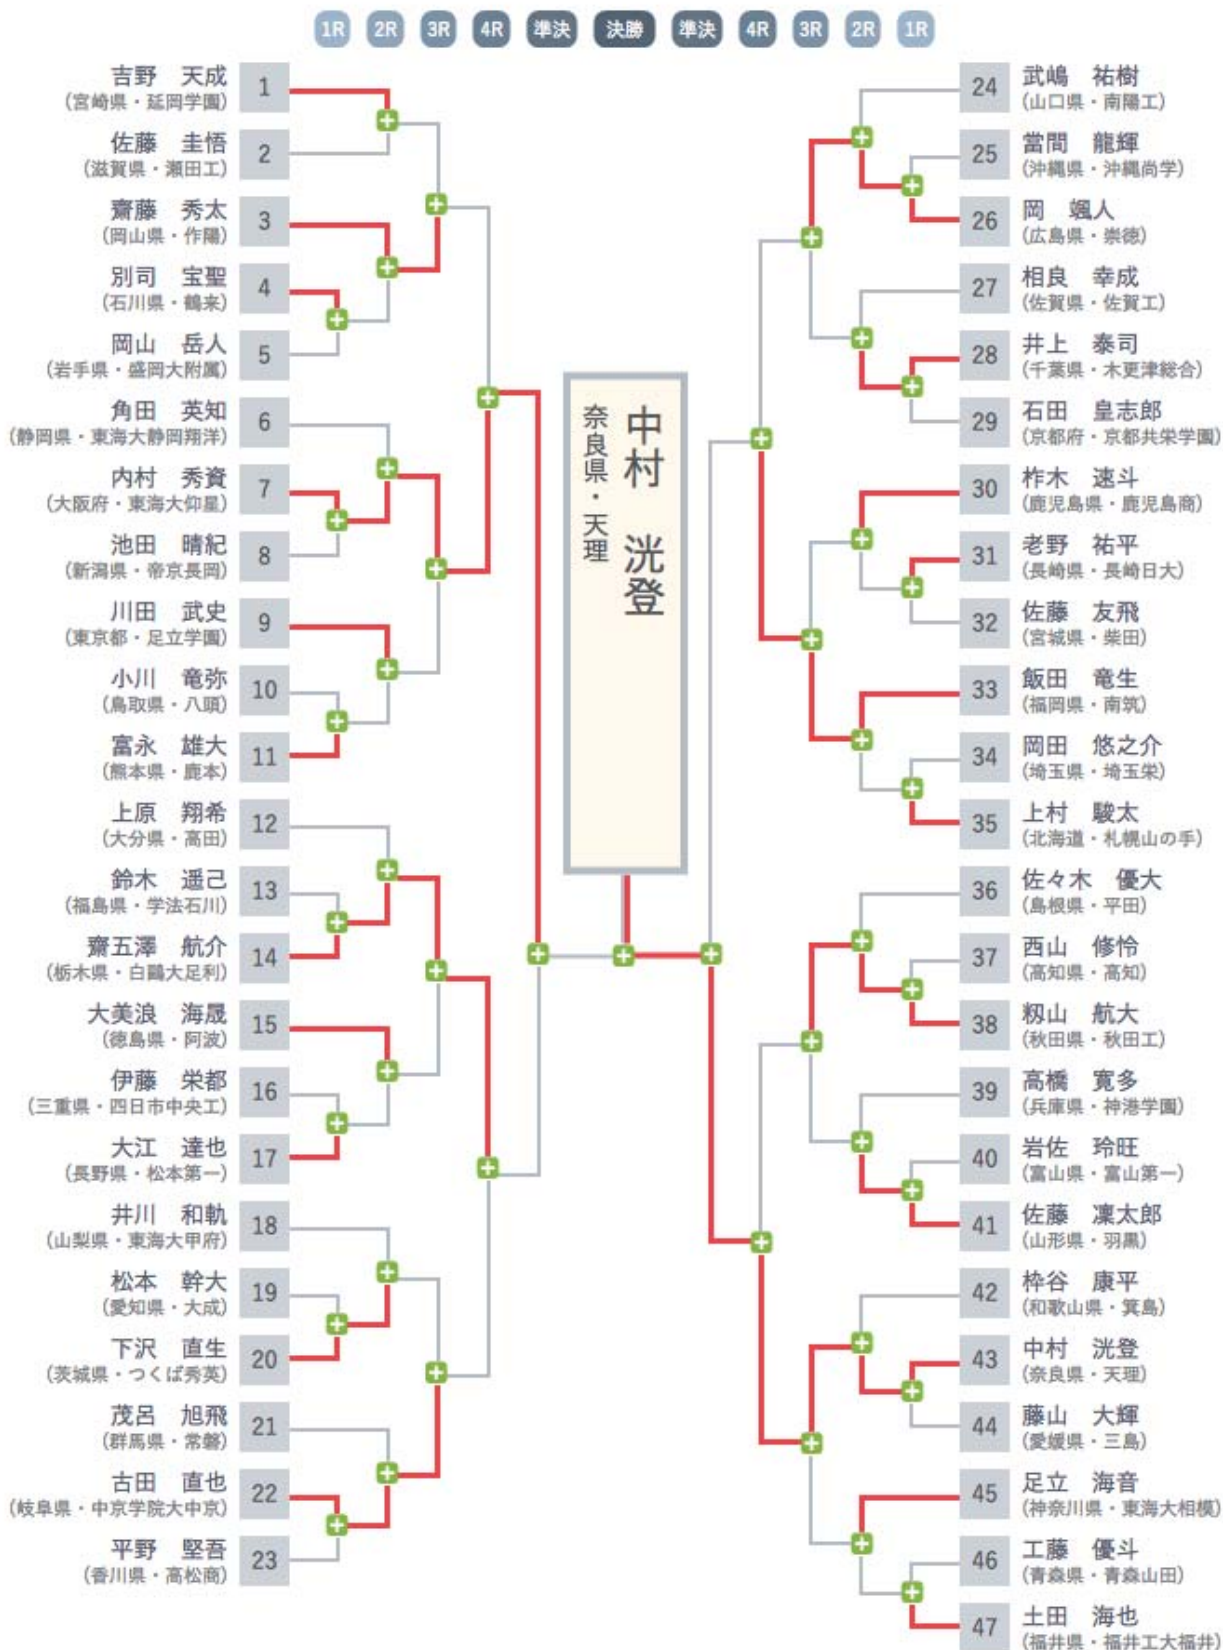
1R 2R 3R 4R 準決 決勝 準決 4R 3R 2R 1R

吉野 天成 (宮崎県・延岡学園) 1
佐藤 圭悟 (滋賀県・瀬田工) 2
齋藤 秀太 (岡山県・作陽) 3
別司 宝聖 (石川県・鶴来) 4
岡山 岳人 (岩手県・盛岡大附属) 5
角田 英知 (静岡県・東海大静岡翔洋) 6
内村 秀資 (大阪府・東海大仰星) 7
池田 晴紀 (新潟県・帝京長岡) 8
川田 武史 (東京都・足立学園) 9
小川 竜弥 (鳥取県・八頭) 10
富永 雄大 (熊本県・鹿本) 11
上原 翔希 (大分県・高田) 12
鈴木 遥己 (福島県・学法石川) 13
齋五澤 航介 (栃木県・白鷗大足利) 14
大美浪 海晟 (徳島県・阿波) 15
伊藤 栄都 (三重県・四日市中央工) 16
大江 達也 (長野県・松本第一) 17
井川 和軌 (山梨県・東海大甲府) 18
松本 幹大 (愛知県・大成) 19
下沢 直生 (茨城県・つくば秀英) 20
茂呂 旭飛 (群馬県・常磐) 21
古田 直也 (岐阜県・中京学院大中京) 22
平野 堅吾 (香川県・高松商) 23

中村 洸登
奈良県・天理

24 武嶋 祐樹 (山口県・南陽工)
25 當間 龍輝 (沖縄県・沖縄尚学)
26 岡 颯人 (広島県・崇徳)
27 相良 幸成 (佐賀県・佐賀工)
28 井上 泰司 (千葉県・木更津総合)
29 石田 皇志郎 (京都府・京都共栄学園)
30 柞木 速斗 (鹿児島県・鹿児島商)
31 老野 祐平 (長崎県・長崎日大)
32 佐藤 友飛 (宮城県・柴田)
33 飯田 竜生 (福岡県・南筑)
34 岡田 悠之介 (埼玉県・埼玉栄)
35 上村 駿太 (北海道・札幌山の手)
36 佐々木 優大 (島根県・平田)
37 西山 修怜 (高知県・高知)
38 籾山 航大 (秋田県・秋田工)
39 高橋 寛多 (兵庫県・神港学園)
40 岩佐 玲旺 (富山県・富山第一)
41 佐藤 凜太郎 (山形県・羽黒)
42 枠谷 康平 (和歌山県・箕島)
43 中村 洸登 (奈良県・天理)
44 藤山 大輝 (愛媛県・三島)
45 足立 海音 (神奈川県・東海大相模)
46 工藤 優斗 (青森県・青森山田)
47 土田 海也 (福井県・福井工大福井)